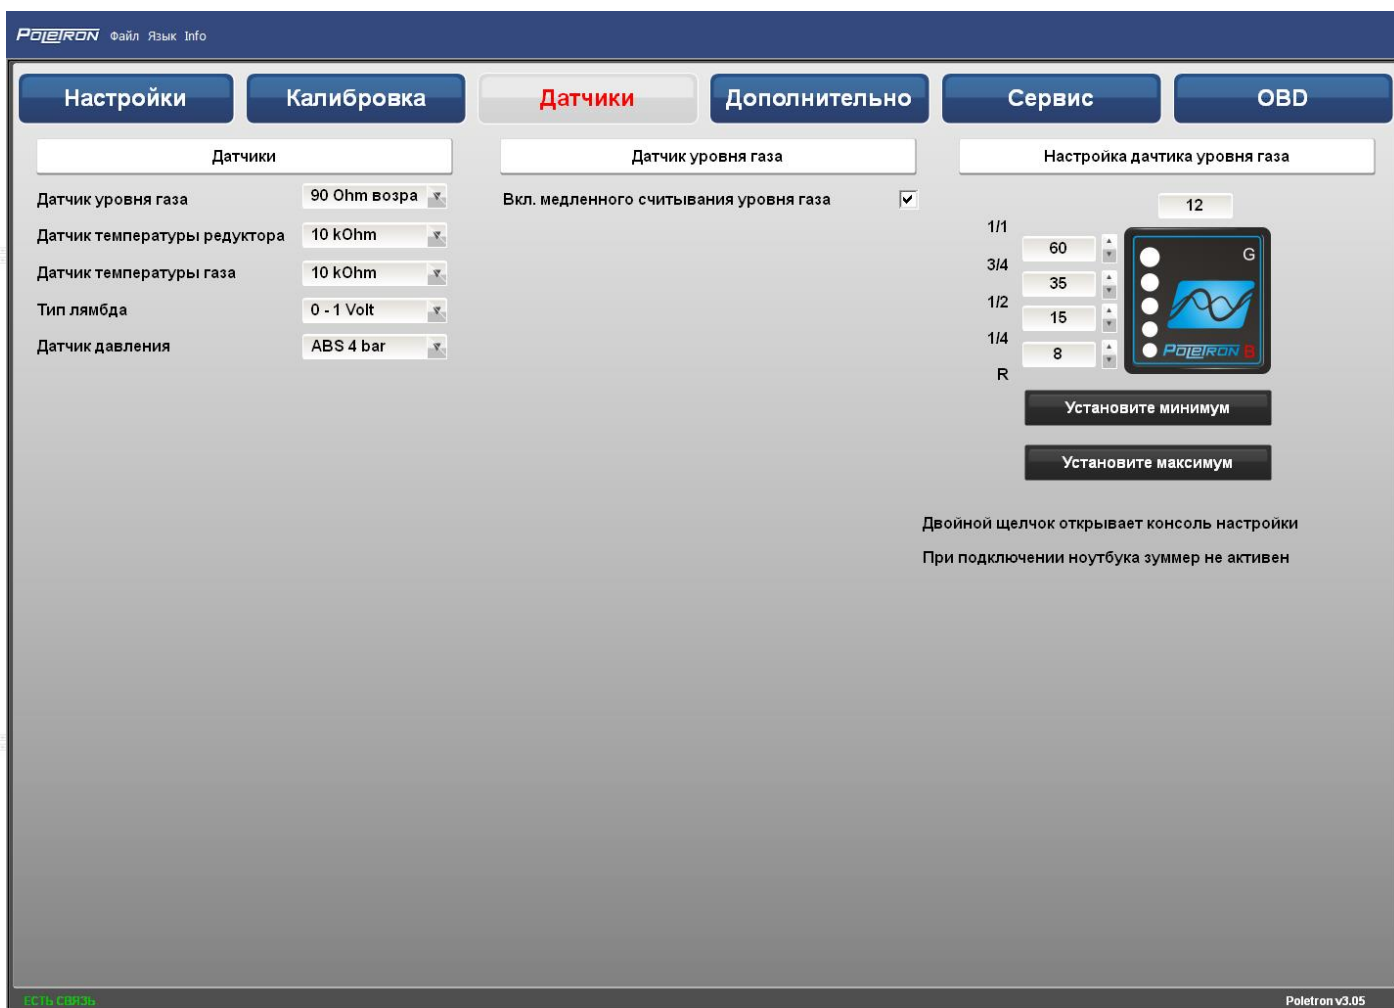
POLETRON Файл Язык Info

Настройки | Калибровка | Датчики | Дополнительно | Сервис | OBD

Датчики

Датчик уровня газа 90 Ohm возра
Датчик температуры редуктора 10 kOhm
Датчик температуры газа 10 kOhm
Тип лямбда 0 - 1 Volt
Датчик давления ABS 4 bar

Датчик уровня газа

Вкл. медленного считывания уровня газа ☑

Настройка дачтика уровня газа

12

1/1
3/4 60
1/2 35
1/4 15
R 8

G
POLETRON B

Установите минимум

Установите максимум

Двойной щелчок открывает консоль настройки

При подключении ноутбука зуммер не активен

ЕСТЬ СВЯЗЬ

Poletron v3.05